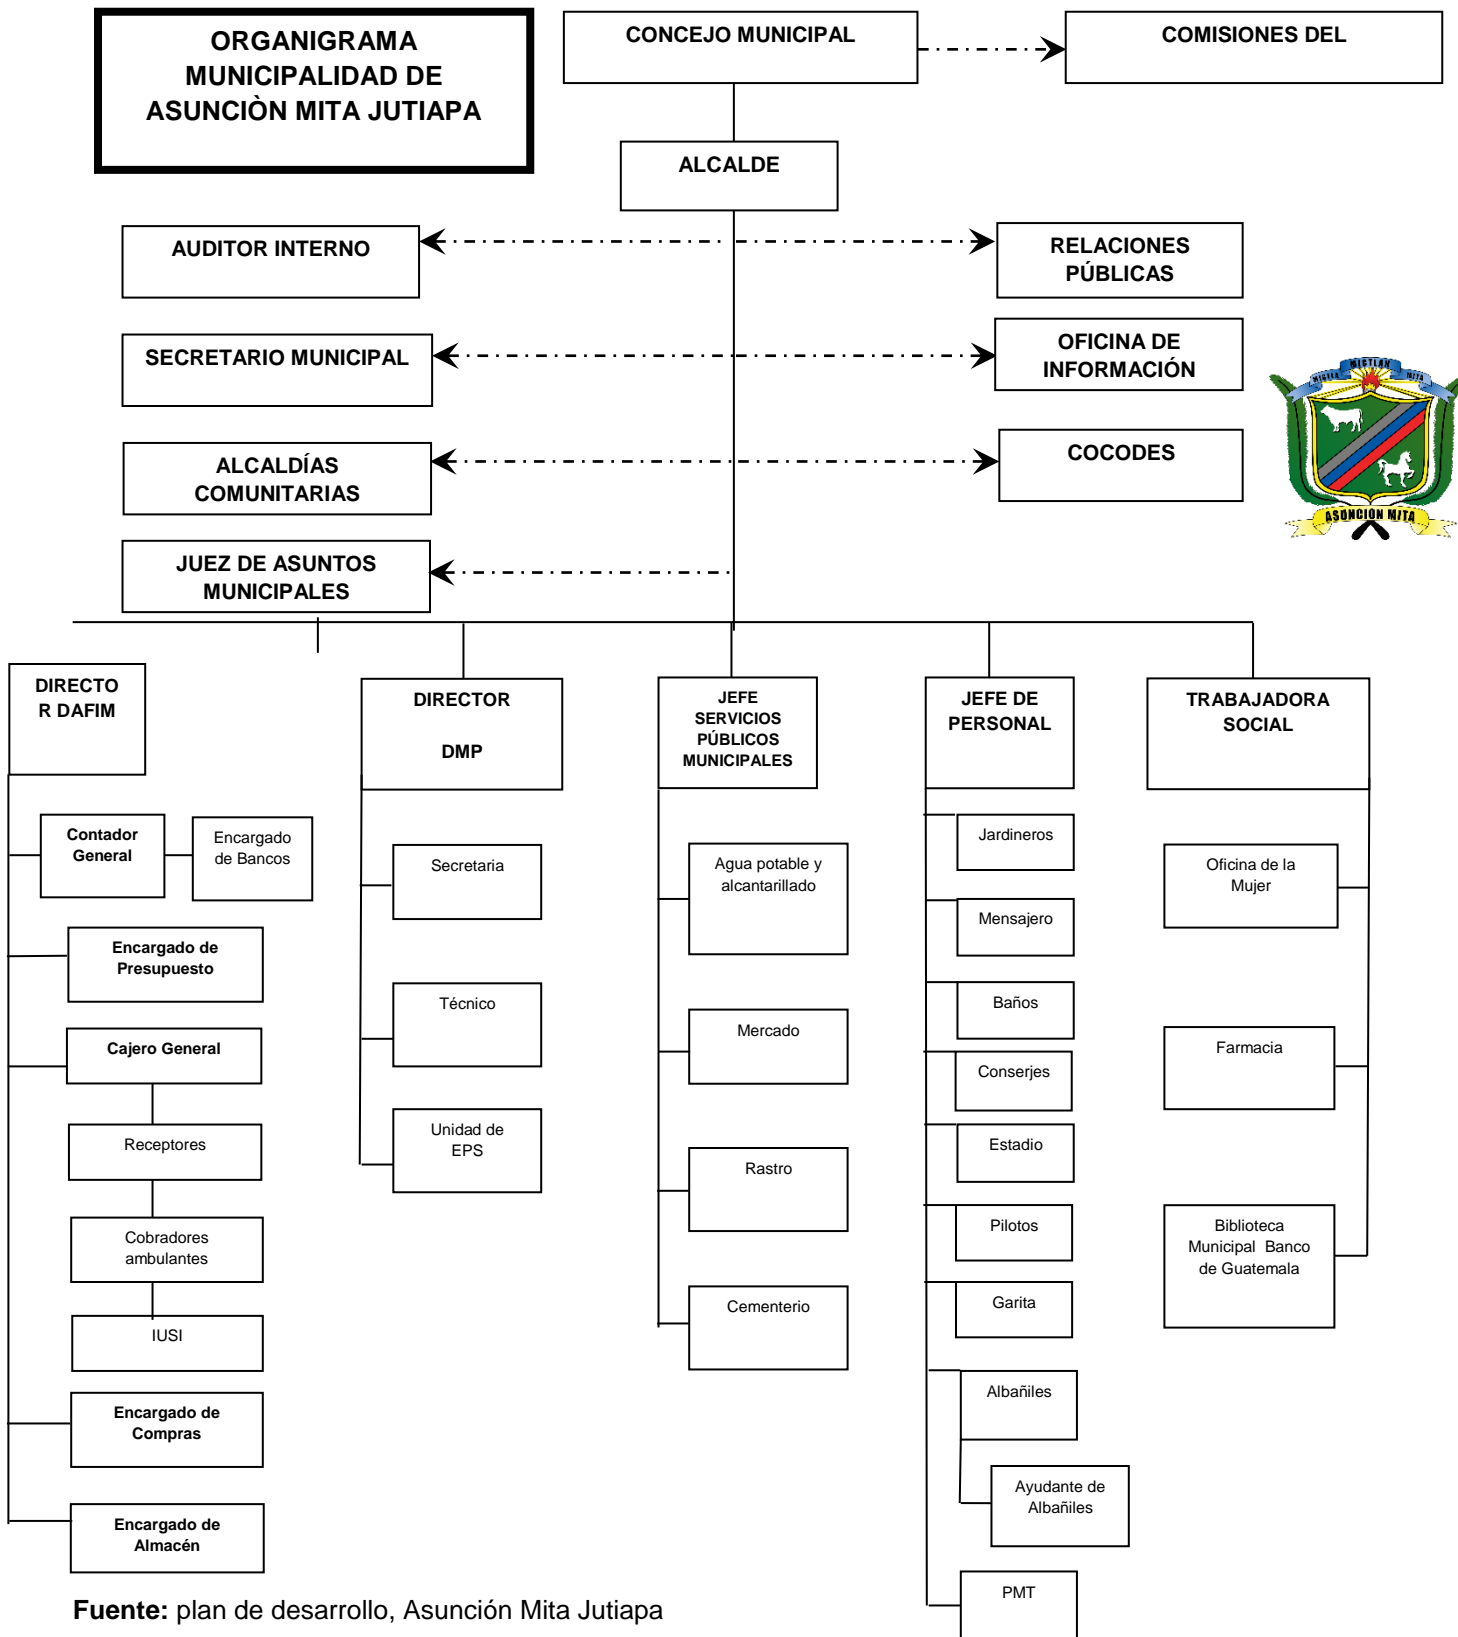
ORGANIGRAMA MUNICIPALIDAD DE ASUNCIÒN MITA JUTIAPA

CONCEJO MUNICIPAL

COMISIONES DEL

ALCALDE

AUDITOR INTERNO

RELACIONES PÚBLICAS

SECRETARIO MUNICIPAL

OFICINA DE INFORMACIÓN

ALCALDÍAS COMUNITARIAS

COCODES

JUEZ DE ASUNTOS MUNICIPALES

MICTLAN

MISTA

MITA

ASUNCION MITA

DIRECTO R DAFIM

Contador General

Encargado de Bancos

Encargado de Presupuesto

Cajero General

Receptores

Cobradores ambulantes

IUSI

Encargado de Compras

Encargado de Almacén

DIRECTOR

DMP

Secretaria

Técnico

Unidad de EPS

JEFE SERVICIOS PÚBLICOS MUNICIPALES

Agua potable y alcantarillado

Mercado

Rastro

Cementerio

JEFE DE PERSONAL

Jardineros

Mensajero

Baños

Conserjes

Estadio

Pilotos

Garita

Albañiles

Ayudante de Albañiles

PMT

TRABAJADORA SOCIAL

Oficina de la Mujer

Farmacia

Biblioteca Municipal Banco de Guatemala

**Fuente:** plan de desarrollo, Asunción Mita Jutiapa